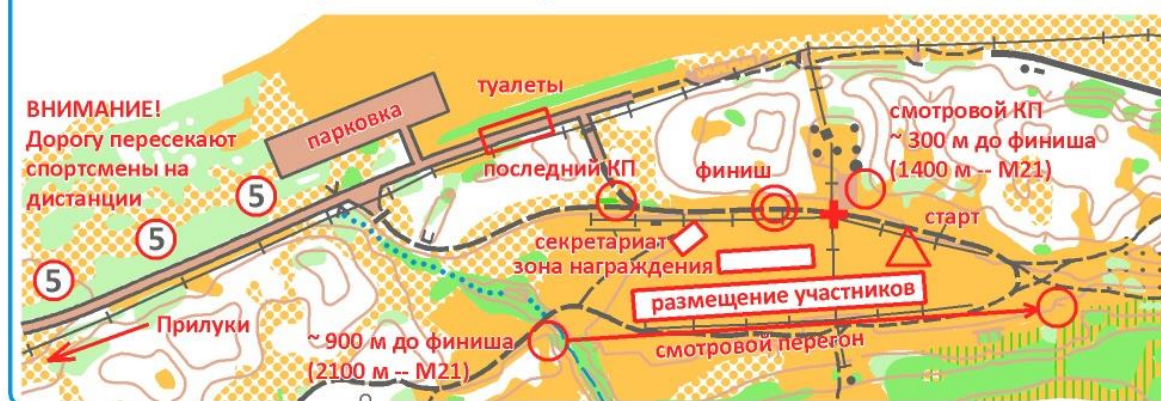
ВНИМАНИЕ! Дорогу пересекают спортсмены на дистанции

парковка

туалеты

последний КП

финиш

смотровой КП ~ 300 м до финиша (1400 м -- М21)

старт

секретариат

зона награждения

размещение участников

5

5

5

Прилуки

~ 900 м до финиша (2100 м -- М21)

смотровой перегон